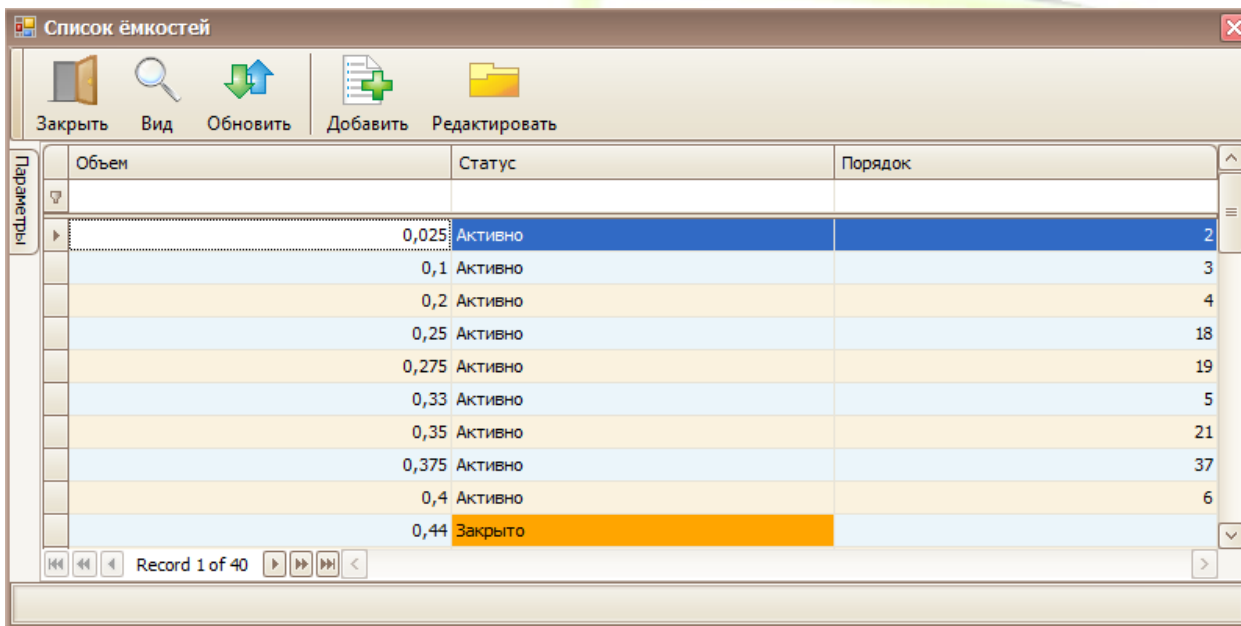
Список ёмкостей

Закрыть Вид Обновить Добавить Редактировать

Параметры

| Объем | Статус | Порядок |
|---|---|---|
| 0,025 | Активно | 2 |
| 0,1 | Активно | 3 |
| 0,2 | Активно | 4 |
| 0,25 | Активно | 18 |
| 0,275 | Активно | 19 |
| 0,33 | Активно | 5 |
| 0,35 | Активно | 21 |
| 0,375 | Активно | 37 |
| 0,4 | Активно | 6 |
| 0,44 | Закрыто | |

Record 1 of 40